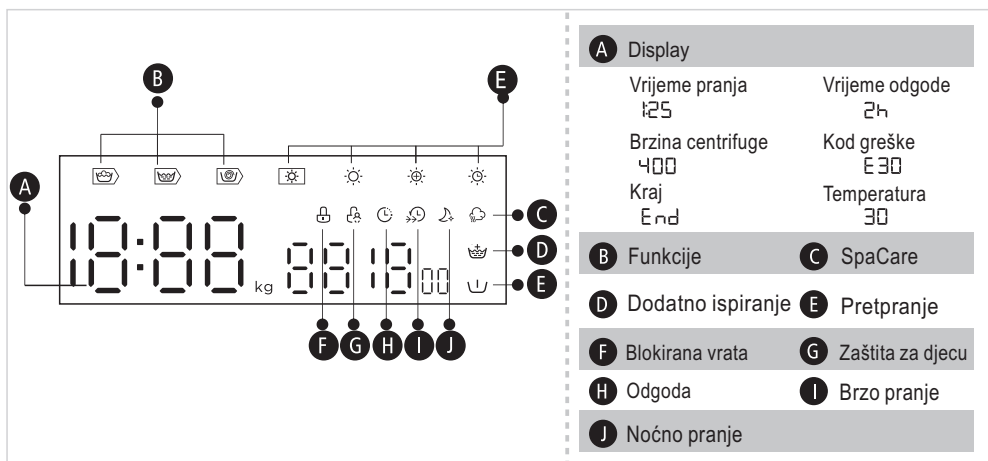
B E A C D E F G H I J

18:88 kg 88 18 00

A Display

Vrijeme pranja
1:25

Vrijeme odgode
2h

Brzina centrifuge
400

Kod greške
E30

Kraj
End

Temperatura
30

B Funkcije

C SpaCare

D Dodatno ispiranje

E Pretpranje

F Blokirana vrata

G Zaštita za djecu

H Odgoda

I Brzo pranje

J Noćno pranje